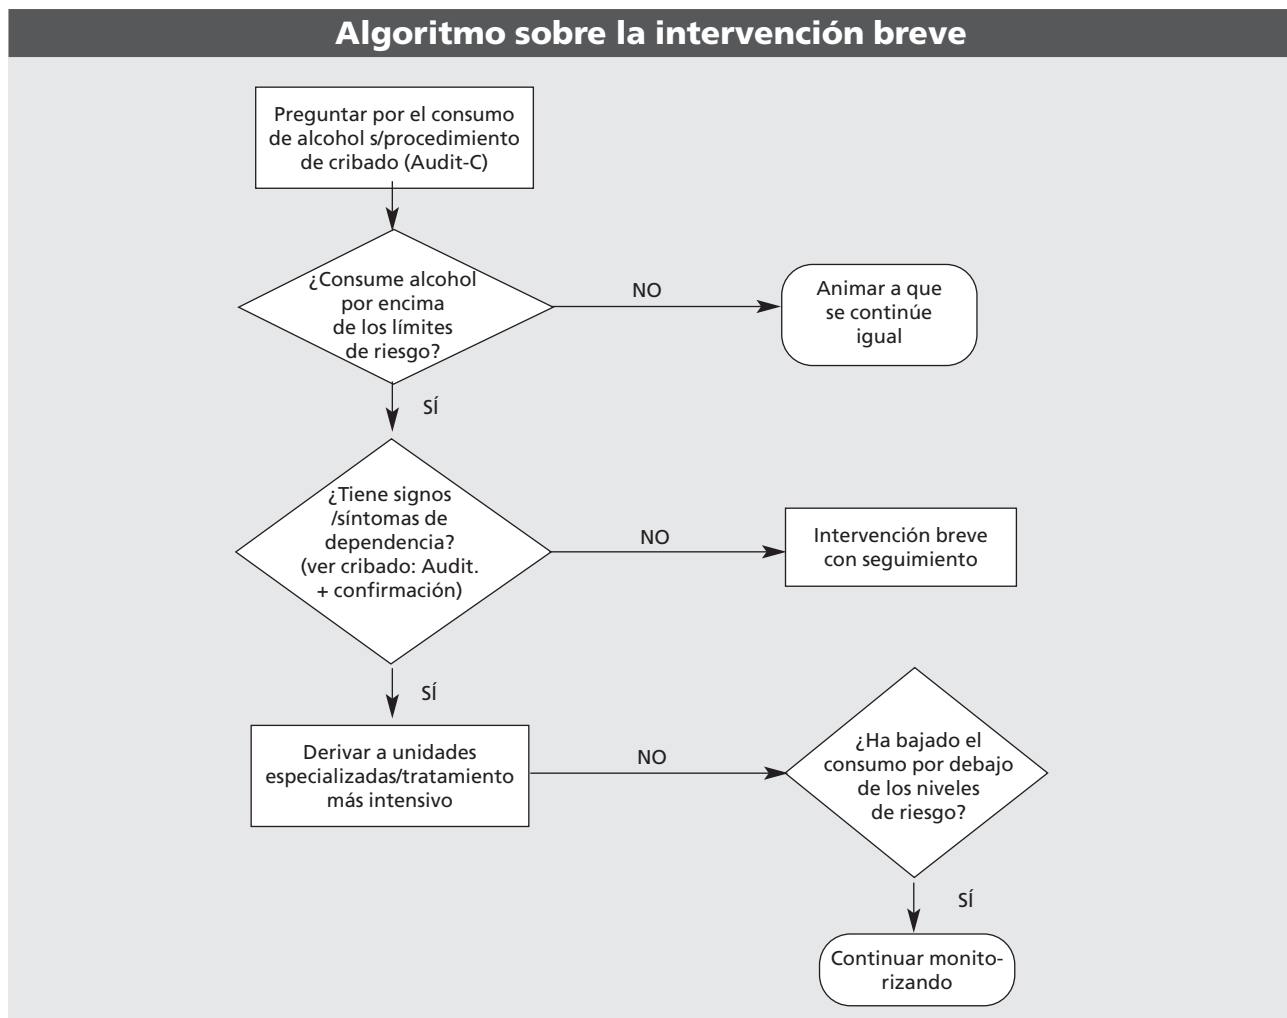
Algoritmo sobre la intervención breve

Preguntar por el consumo de alcohol s/procedimiento de cribado (Audit-C)

¿Consume alcohol por encima de los límites de riesgo?

NO

Animar a que se continúe igual

SÍ

¿Tiene signos /síntomas de dependencia? (ver cribado: Audit. + confirmación)

NO

Intervención breve con seguimiento

SÍ

Derivar a unidades especializadas/tratamiento más intensivo

NO

¿Ha bajado el consumo por debajo de los niveles de riesgo?

SÍ

Continuar monitorizando